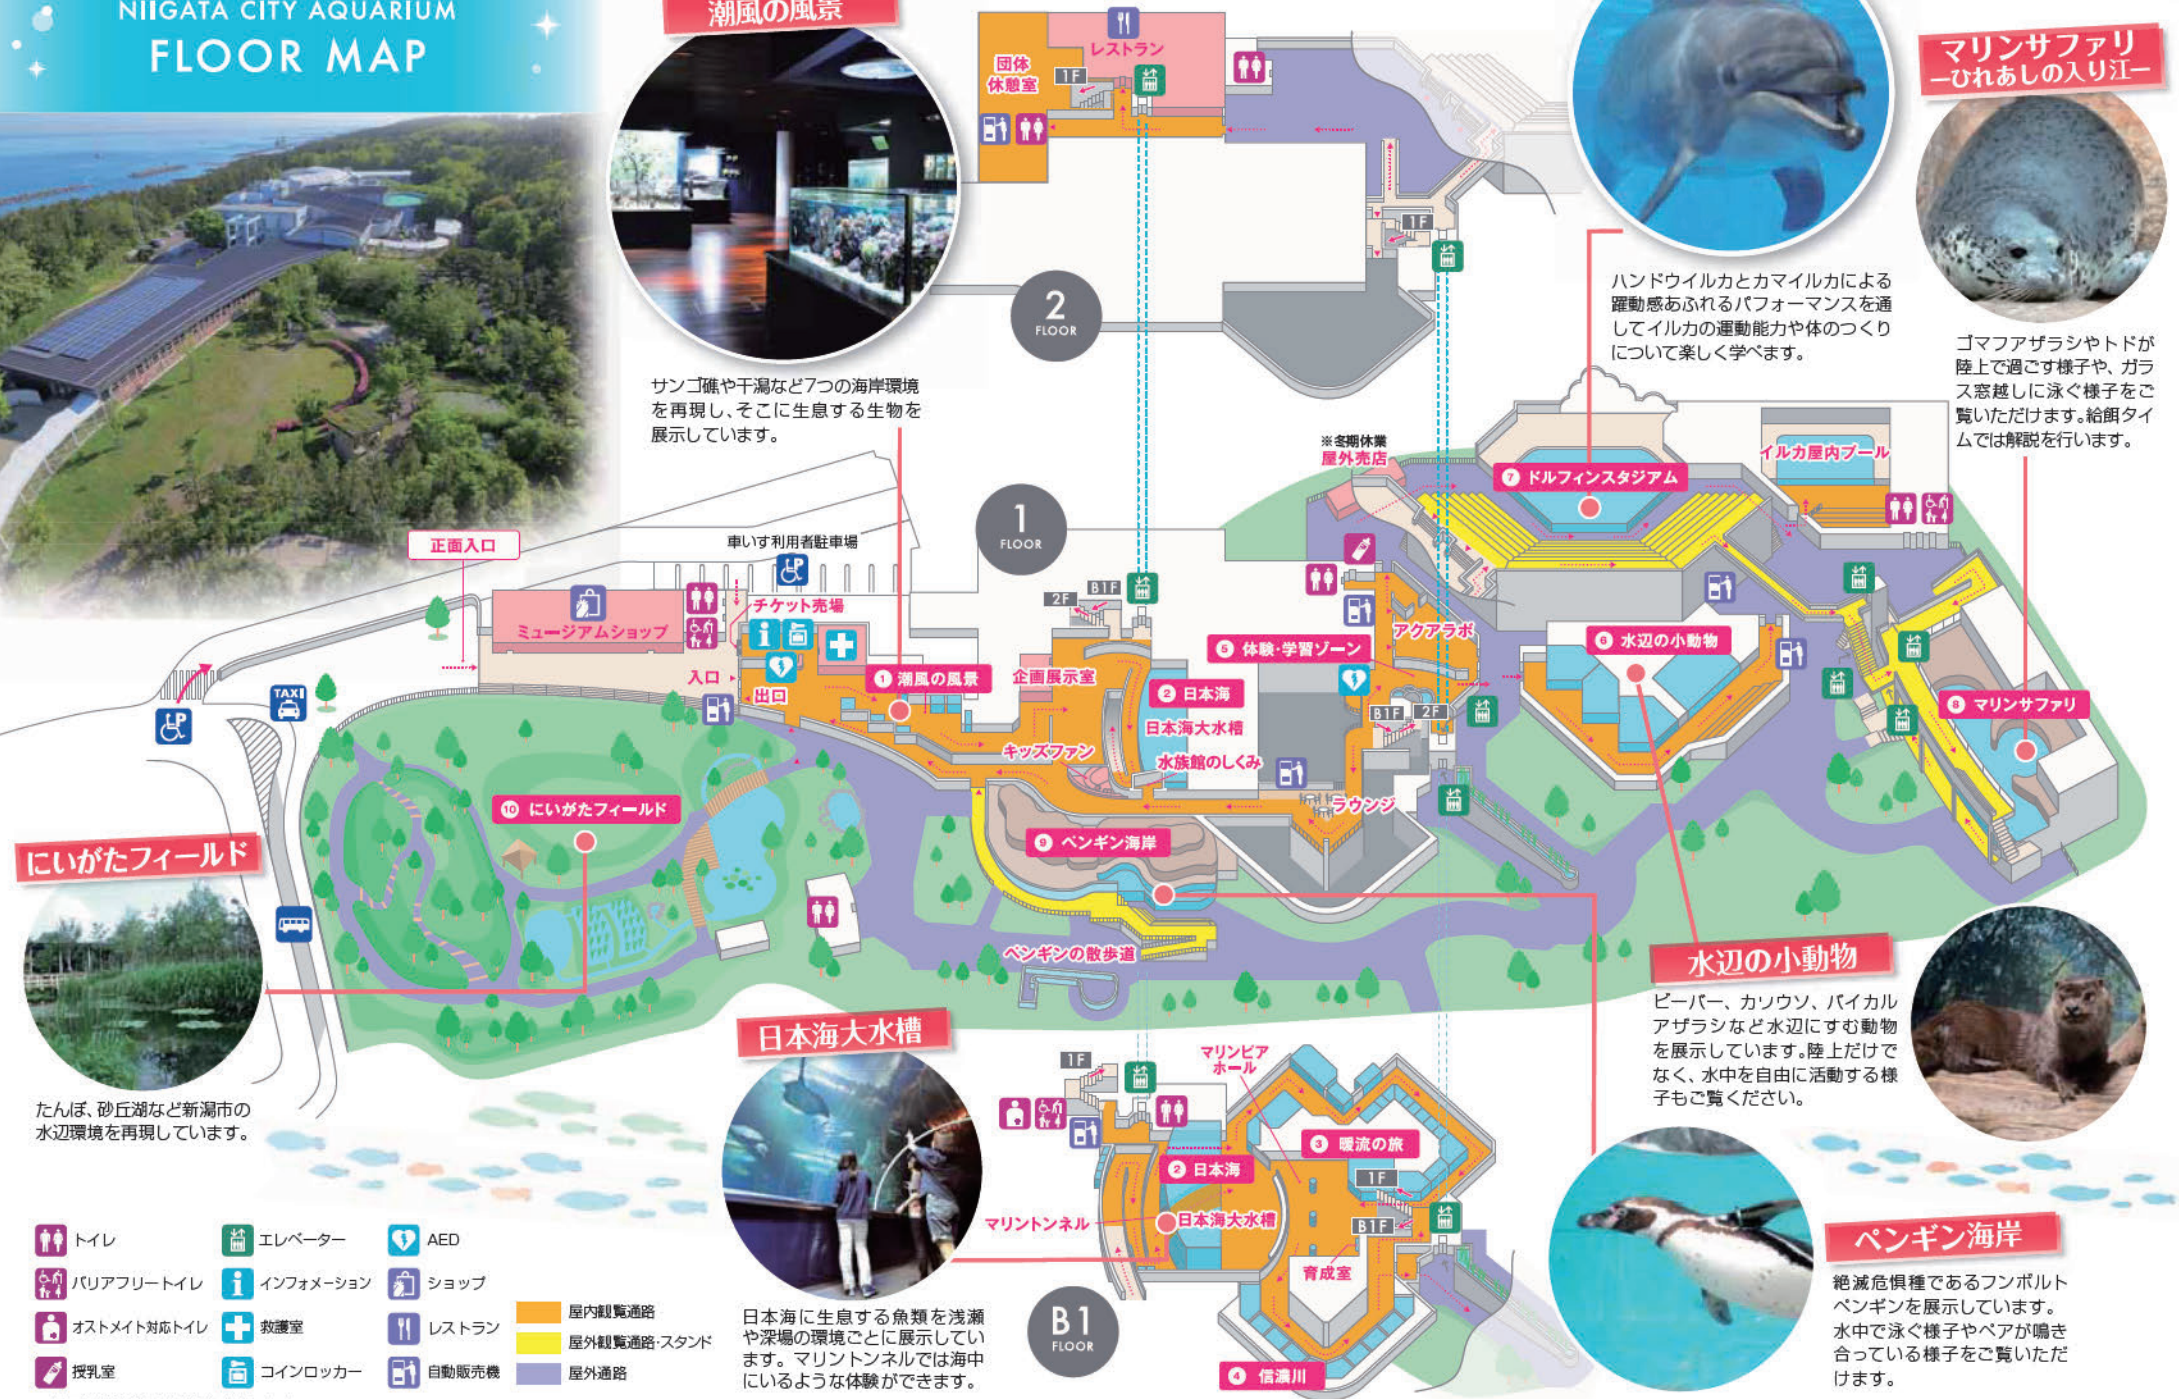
NIIGATA CITY AQUARIUM
FLOOR MAP

潮風の風景

サンゴ礁や干潟など7つの海岸環境を再現し、そこに生息する生物を展示しています。

団体休憩室
レストラン
1F

2 FLOOR

ハンドウイルカとカマイルカによる躍動感あふれるパフォーマンスを通してイルカの運動能力や体のつくりについて楽しく学べます。

マリンサファリ —ひれあしの入り江—

ゴマフアザラシやトドが陸上で過ごす様子や、ガラス窓越しに泳ぐ様子をご覧いただけます。給餌タイムでは解説を行います。

※冬期休業
屋外売店

7 ドルフィンスタジアム
イルカ屋内プール

1 FLOOR

正面入口
車いす利用者駐車場
チケット売場
ミュージアムショップ
入口
出口
TAXI
1 潮風の風景
企画展示室
2F
B1F
2 日本海
日本海大水槽
キッズファン
水族館のしくみ
5 体験・学習ゾーン
アクアラボ
6 水辺の小動物
8 マリンサファリ
B1F
2F
ラウンジ
10 にいがたフィールド
9 ペンギン海岸
ペンギンの散歩道

にいがたフィールド

たんぼ、砂丘湖など新潟市の水辺環境を再現しています。

水辺の小動物

ビーバー、カワウソ、バイカルアザラシなど水辺にすむ動物を展示しています。陸上だけでなく、水中を自由に活動する様子もご覧ください。

日本海大水槽

日本海に生息する魚類を浅瀬や深場の環境ごとに展示しています。マリントンネルでは海中にいるような体験ができます。

1F
マリンピアホール
3 暖流の旅
2 日本海
1F
マリントンネル
日本海大水槽
B1F
育成室
4 信濃川

B1 FLOOR

ペンギン海岸

絶滅危惧種であるフンボルトペンギンを展示しています。水中で泳ぐ様子やペアが鳴き合っている様子をご覧いただけます。

トイレ
バリアフリートイレ
オストメイト対応トイレ
授乳室
エレベーター
インフォメーション
救護室
コインロッカー
AED
ショップ
レストラン
自動販売機
屋内観覧通路
屋外観覧通路・スタンド
屋外通路